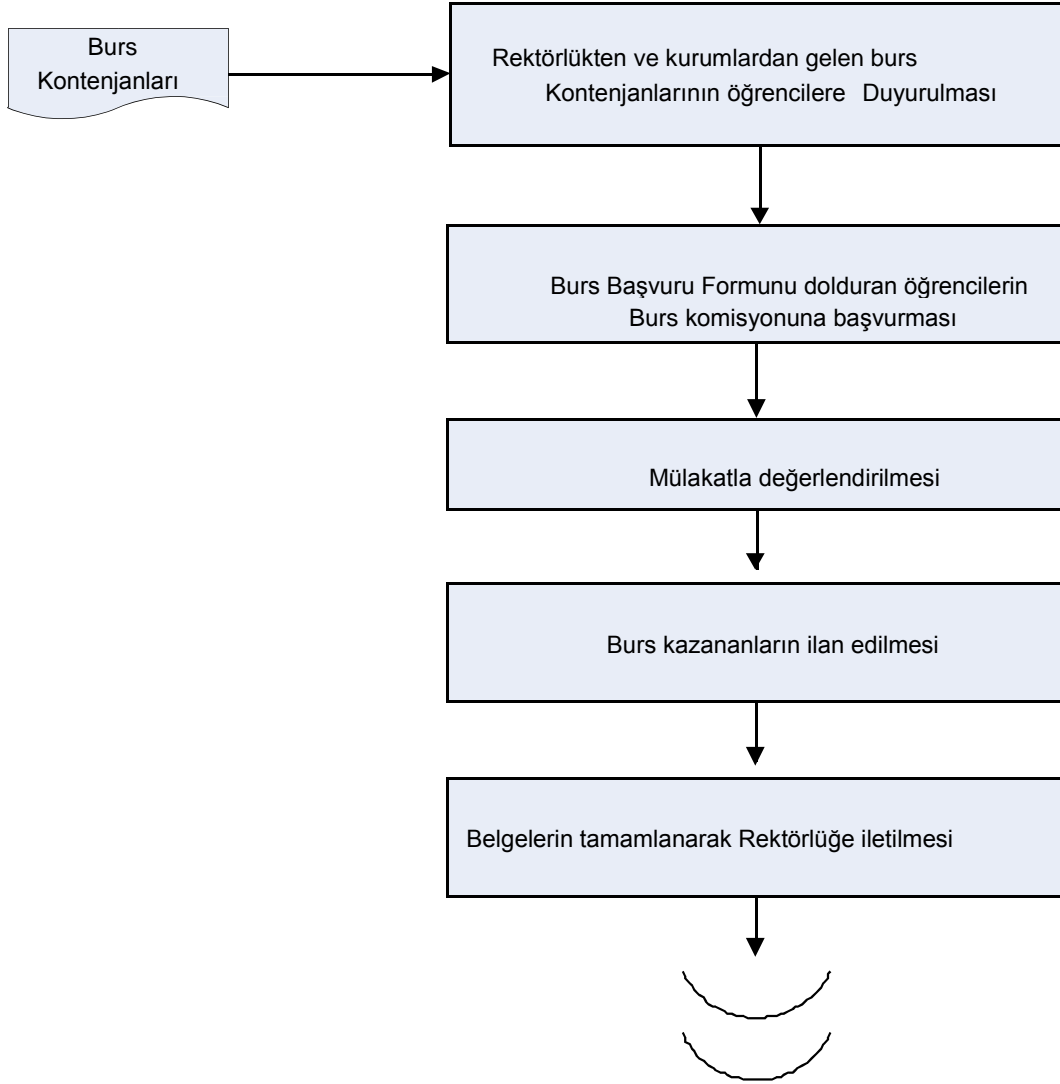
Burs Kontenjanları

Rektörlükten ve kurumlardan gelen burs Kontenjanlarının öğrencilere Duyurulması

Burs Başvuru Formunu dolduran öğrencilerin Burs komisyonuna başvurması

Mülakatla değerlendirilmesi

Burs kazananların ilan edilmesi

Belgelerin tamamlanarak Rektörlüğe iletilmesi